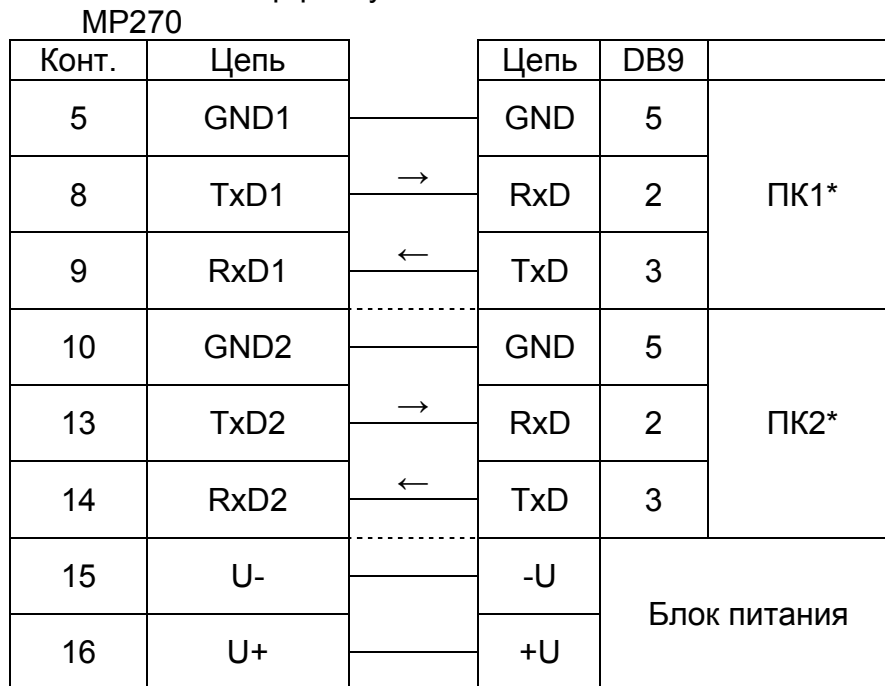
MP270

| Конт. | Цепь | | Цепь | DB9 | |
|---|---|---|---|---|---|
| 5 | GND1 | | GND | 5 | ПК1* |
| 8 | TxD1 | → | RxD | 2 | |
| 9 | RxD1 | ← | TxD | 3 | |
| 10 | GND2 | | GND | 5 | ПК2* |
| 13 | TxD2 | → | RxD | 2 | |
| 14 | RxD2 | ← | TxD | 3 | |
| 15 | U- | | -U | | Блок питания |
| 16 | U+ | | +U | | |